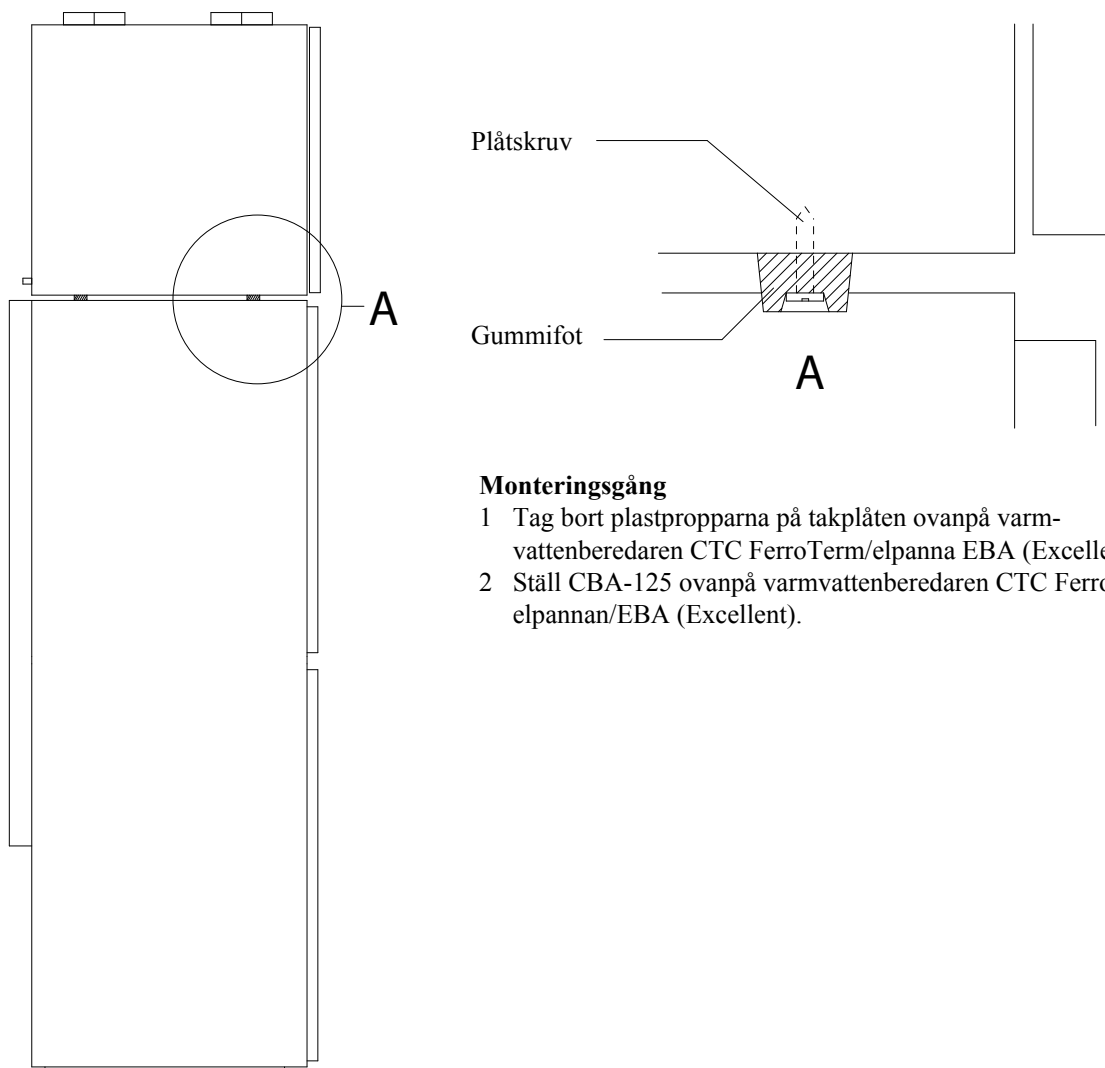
A

Plåtskruv

Gummifot

A

**Monteringsgång**

1 Tag bort plastpropparna på takplåten ovanpå varmvattenberedaren CTC FerroTerm/elpanna EBA (Excelle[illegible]

2 Ställ CBA-125 ovanpå varmvattenberedaren CTC Ferro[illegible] elpannan/EBA (Excellent).